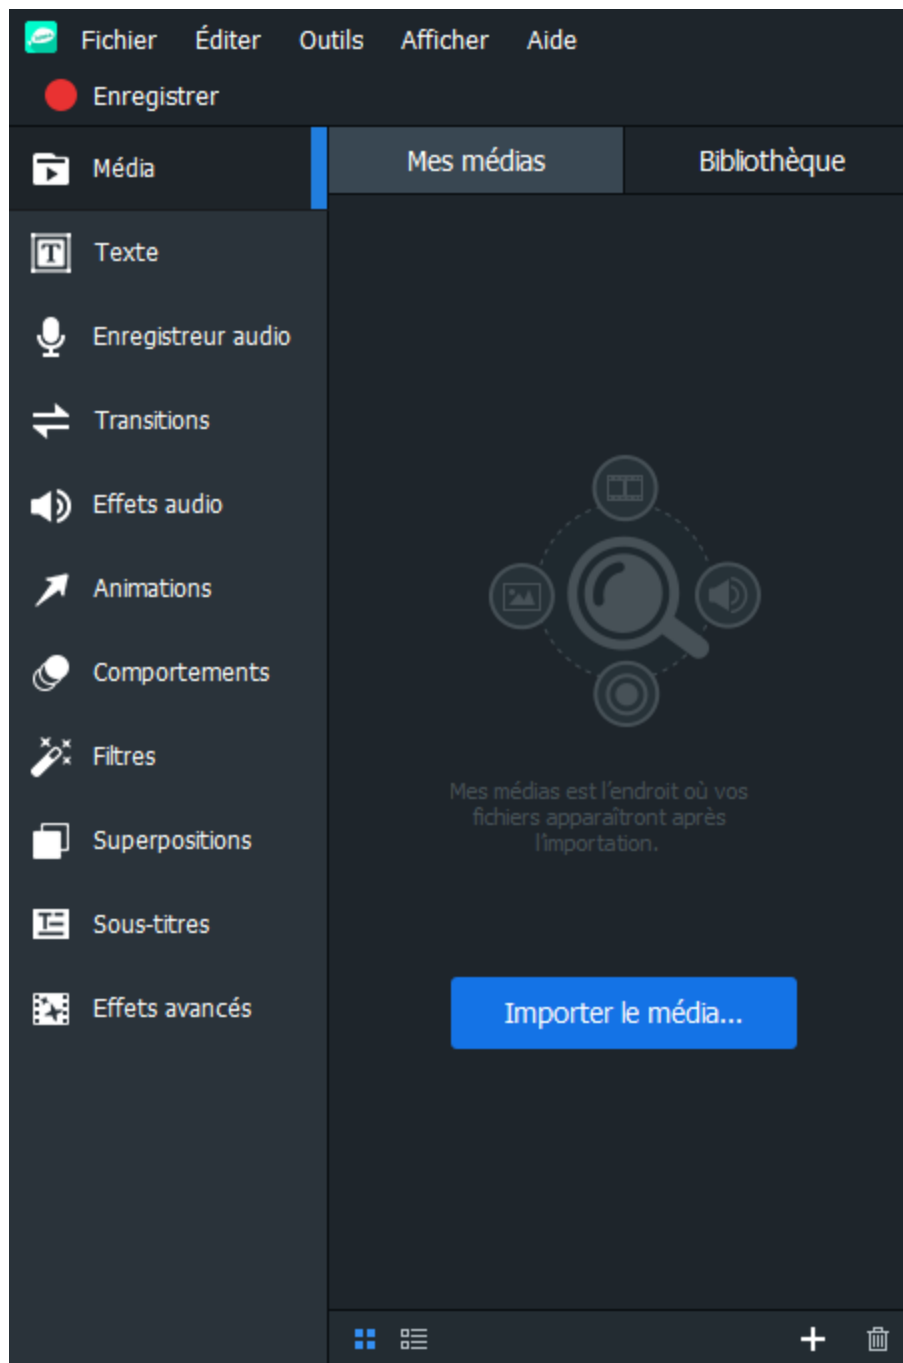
Fichier Éditer Outils Afficher Aide

Enregistrer

Média

Texte

Enregistreur audio

Transitions

Effets audio

Animations

Comportements

Filtres

Superpositions

Sous-titres

Effets avancés

Mes médias

Bibliothèque

Mes médias est l'endroit où vos fichiers apparaîtront après l'importation.

Importer le média...